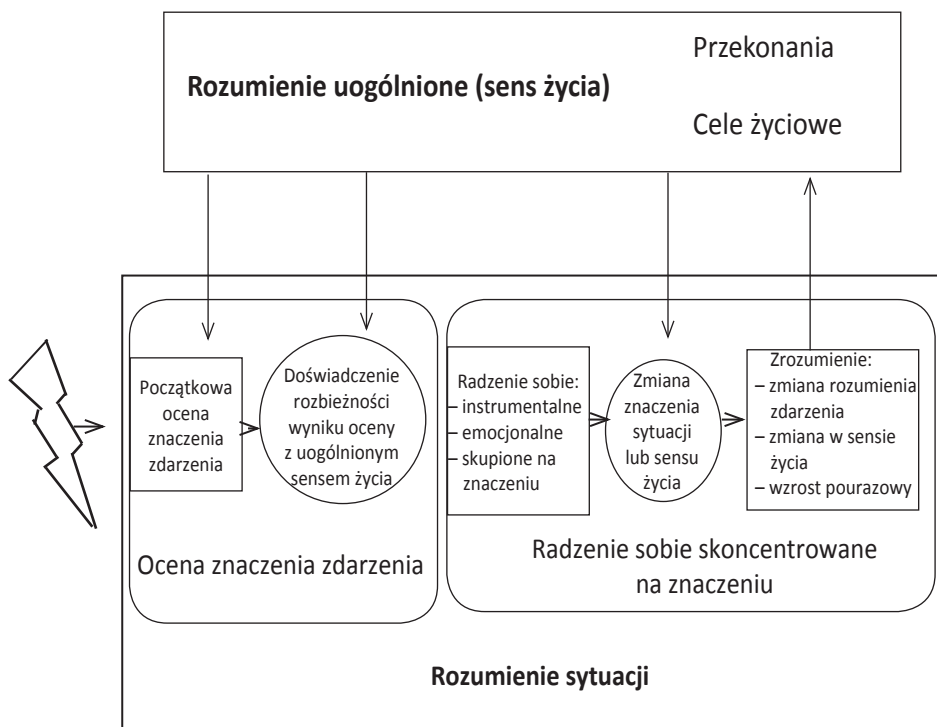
Rozumienie uogólnione (sens życia)

Przekonania

Cele życiowe

Początkowa ocena znaczenia zdarzenia

Doświadczenie rozbieżności wyniku oceny z uogólnionym sensem życia

Ocena znaczenia zdarzenia

Radzenie sobie:
– instrumentalne
– emocjonalne
– skupione na znaczeniu

Zmiana znaczenia sytuacji lub sensu życia

Zrozumienie:
– zmiana rozumienia zdarzenia
– zmiana w sensie życia
– wzrost pourazowy

Radzenie sobie skoncentrowane na znaczeniu

Rozumienie sytuacji